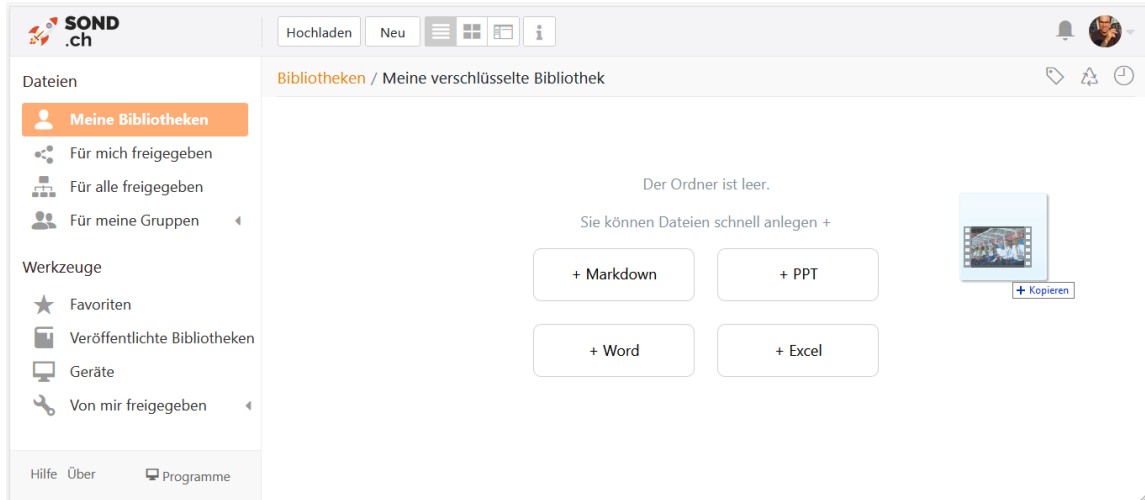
SOND .ch

Hochladen Neu

Dateien

Meine Bibliotheken
Für mich freigegeben
Für alle freigegeben
Für meine Gruppen

Werkzeuge

Favoriten
Veröffentlichte Bibliotheken
Geräte
Von mir freigegeben

Hilfe Über Programme

Bibliotheken / Meine verschlüsselte Bibliothek

Der Ordner ist leer.

Sie können Dateien schnell anlegen +

+ Markdown
+ PPT
+ Word
+ Excel

+ Kopieren